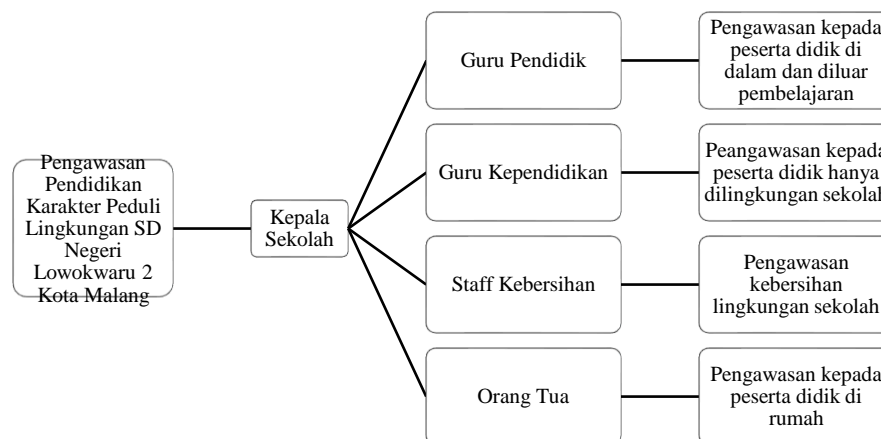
Pengawasan Pendidikan Karakter Peduli Lingkungan SD Negeri Lowokwaru 2 Kota Malang

Kepala Sekolah

Guru Pendidik

Pengawasan kepada peserta didik di dalam dan diluar pembelajaran

Guru Kependidikan

Peangawasan kepada peserta didik hanya dilingkungan sekolah

Staff Kebersihan

Pengawasan kebersihan lingkungan sekolah

Orang Tua

Pengawasan kepada peserta didik di rumah